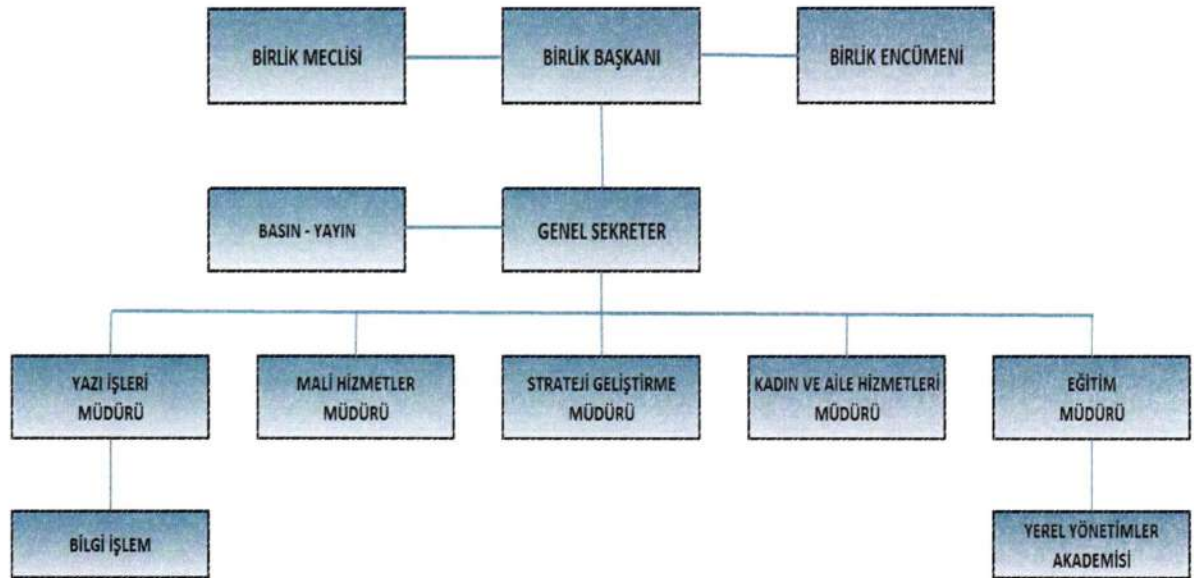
BİRLİK MECLİSİ

BİRLİK BAŞKANI

BİRLİK ENCÜMENİ

BASIN - YAYIN

GENEL SEKRETER

YAZI İŞLERİ MÜDÜRÜ

MALİ HİZMETLER MÜDÜRÜ

STRATEJİ GELİŞTİRME MÜDÜRÜ

KADIN VE AİLE HİZMETLERİ MÜDÜRÜ

EĞİTİM MÜDÜRÜ

BİLGİ İŞLEM

YEREL YÖNETİMLER AKADEMİSİ